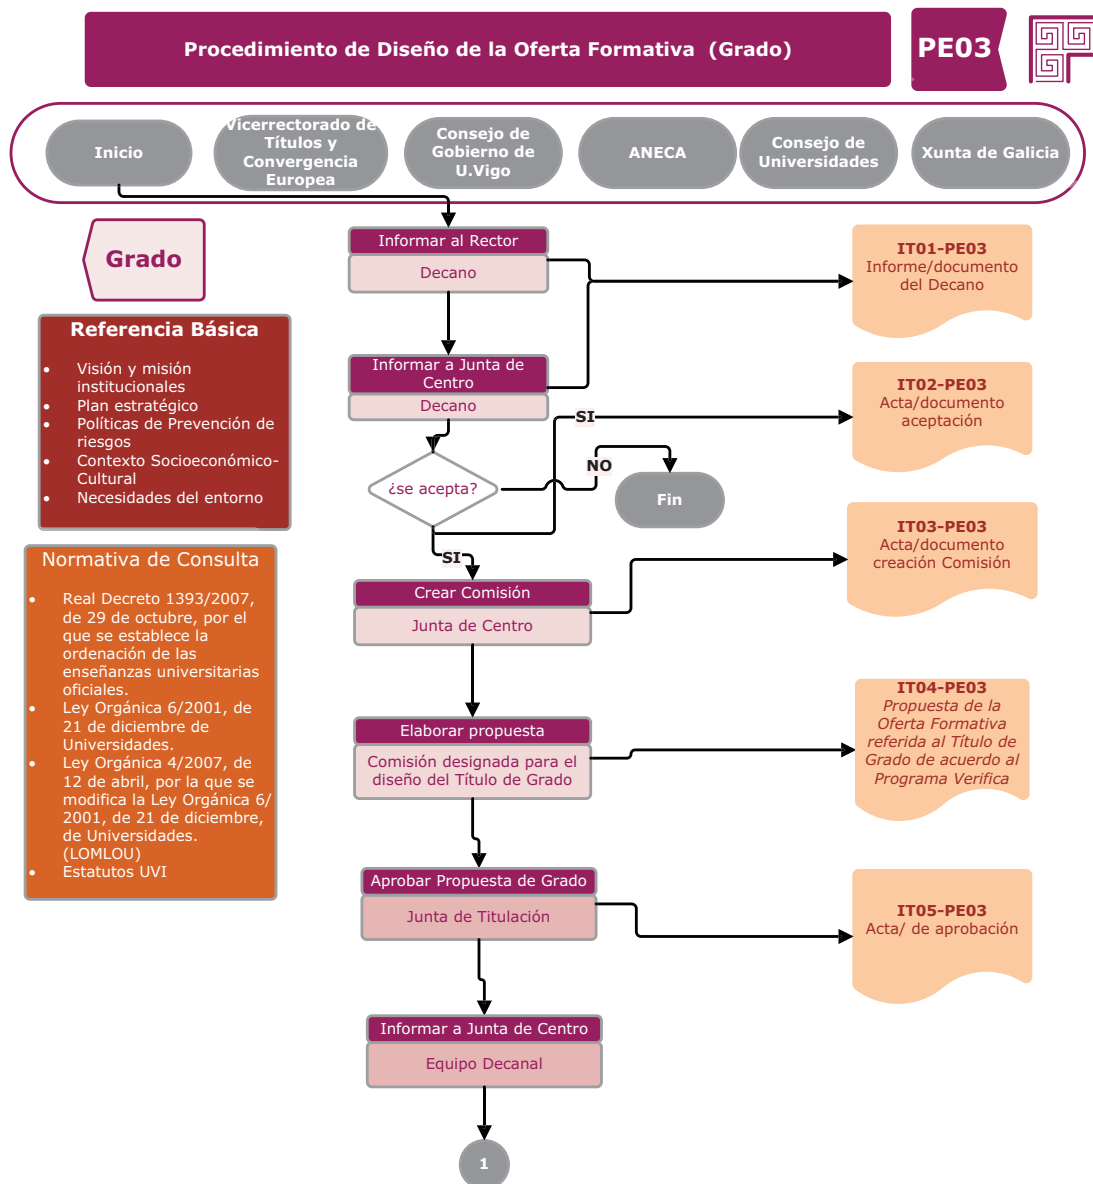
Procedimiento de Diseño de la Oferta Formativa (Grado)

PE03

Inicio

Vicerrectorado de Títulos y Convergencia Europea

Consejo de Gobierno de U.Vigo

ANECA

Consejo de Universidades

Xunta de Galicia

Grado

Referencia Básica

- Visión y misión institucionales
- Plan estratégico
- Políticas de Prevención de riesgos
- Contexto Socioeconómico-Cultural
- Necesidades del entorno

Normativa de Consulta

- Real Decreto 1393/2007, de 29 de octubre, por el que se establece la ordenación de las enseñanzas universitarias oficiales.
- Ley Orgánica 6/2001, de 21 de diciembre de Universidades.
- Ley Orgánica 4/2007, de 12 de abril, por la que se modifica la Ley Orgánica 6/2001, de 21 de diciembre, de Universidades. (LOMLOU)
- Estatutos UVI

Informar al Rector

Decano

IT01-PE03
Informe/documento del Decano

Informar a Junta de Centro

Decano

SI

IT02-PE03
Acta/documento aceptación

NO

¿se acepta?

Fin

SI

IT03-PE03
Acta/documento creación Comisión

Crear Comisión

Junta de Centro

IT04-PE03
Propuesta de la Oferta Formativa referida al Título de Grado de acuerdo al Programa Verifica

Elaborar propuesta

Comisión designada para el diseño del Título de Grado

Aprobar Propuesta de Grado

Junta de Titulación

IT05-PE03
Acta/ de aprobación

Informar a Junta de Centro

Equipo Decanal

1